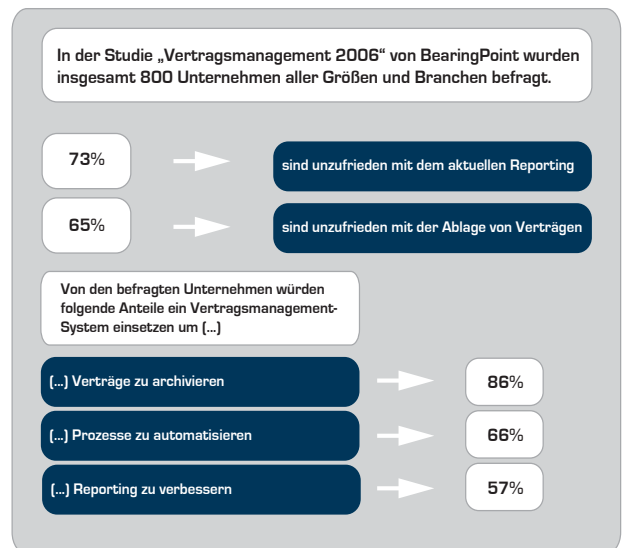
In der Studie „Vertragsmanagement 2006" von BearingPoint wurden insgesamt 800 Unternehmen aller Größen und Branchen befragt.

73% sind unzufrieden mit dem aktuellen Reporting

65% sind unzufrieden mit der Ablage von Verträgen

Von den befragten Unternehmen würden folgende Anteile ein Vertragsmanagement-System einsetzen um (...)

(...) Verträge zu archivieren 86%

(...) Prozesse zu automatisieren 66%

(...) Reporting zu verbessern 57%